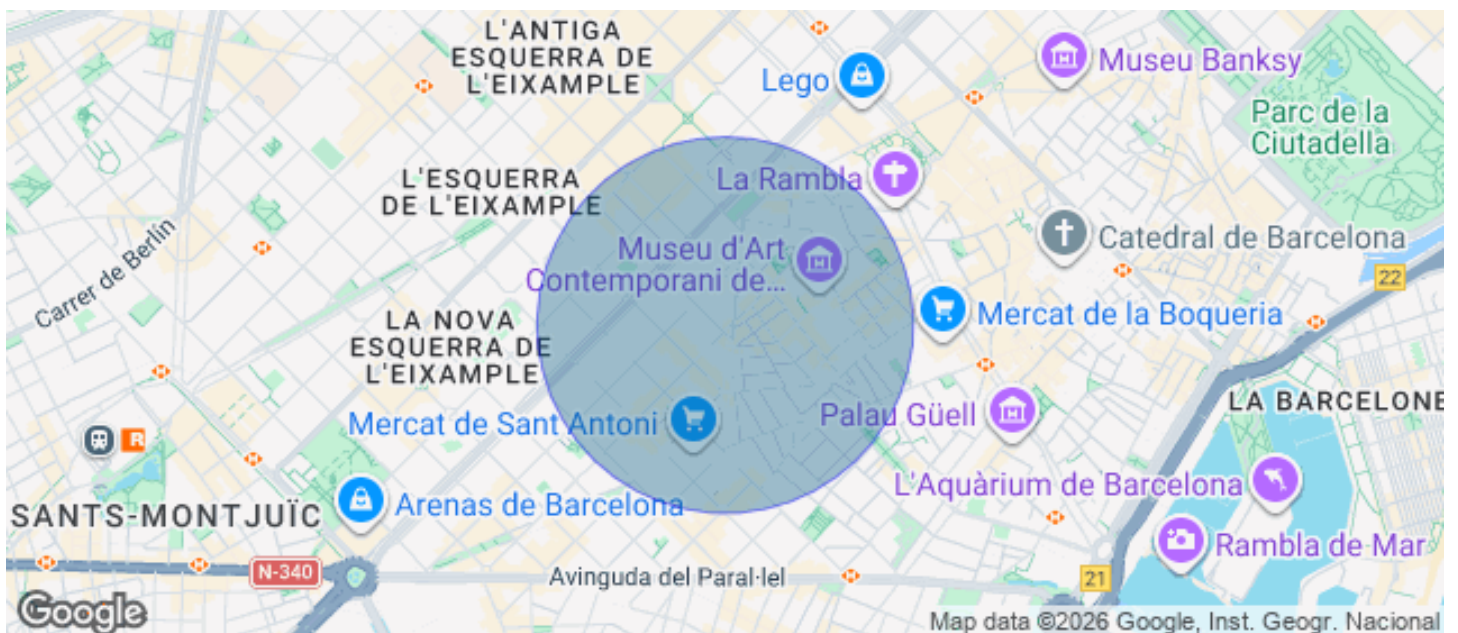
L'ANTIGA ESQUERRA DE L'EIXAMPLE

Lego

Museu Banksy

Parc de la Ciutadella

L'ESQUERRA DE L'EIXAMPLE

La Rambla

Catedral de Barcelona

Museu d'Art Contemporani de...

Carrer de Berlin

22

Mercat de la Boqueria

LA NOVA ESQUERRA DE L'EIXAMPLE

LA BARCELONE

Palau Güell

Mercat de Sant Antoni

R

L'Aquàrium de Barcelona

Arenas de Barcelona

SANTS-MONTJUÏC

Rambla de Mar

N-340

Avinguda del Paral·lel

21

Google

Map data ©2026 Google, Inst. Geogr. Nacional